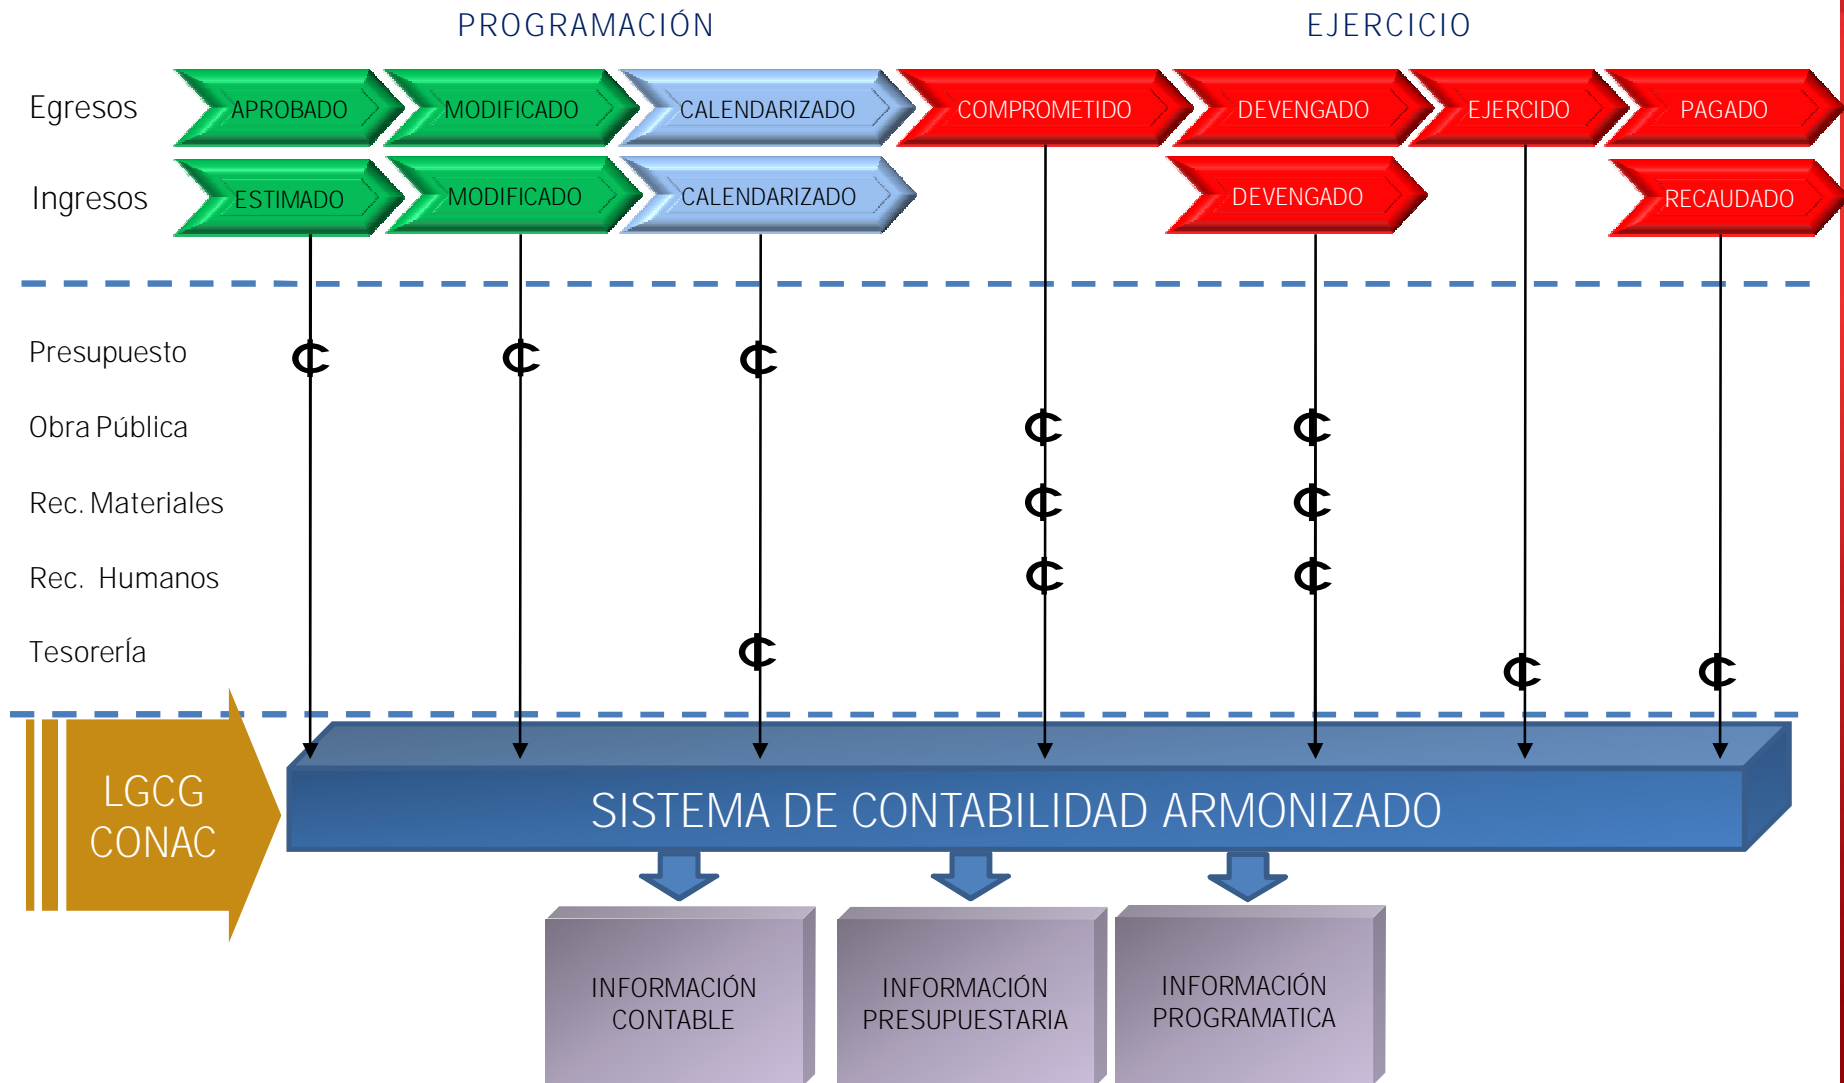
PROGRAMACIÓN

EJERCICIO

Egresos

APROBADO

MODIFICADO

CALENDARIZADO

COMPROMETIDO

DEVENGADO

EJERCIDO

PAGADO

Ingresos

ESTIMADO

MODIFICADO

CALENDARIZADO

DEVENGADO

RECAUDADO

Presupuesto

Obra Pública

Rec. Materiales

Rec. Humanos

Tesorería

LGCG
CONAC

SISTEMA DE CONTABILIDAD ARMONIZADO

INFORMACIÓN CONTABLE

INFORMACIÓN PRESUPUESTARIA

INFORMACIÓN PROGRAMATICA